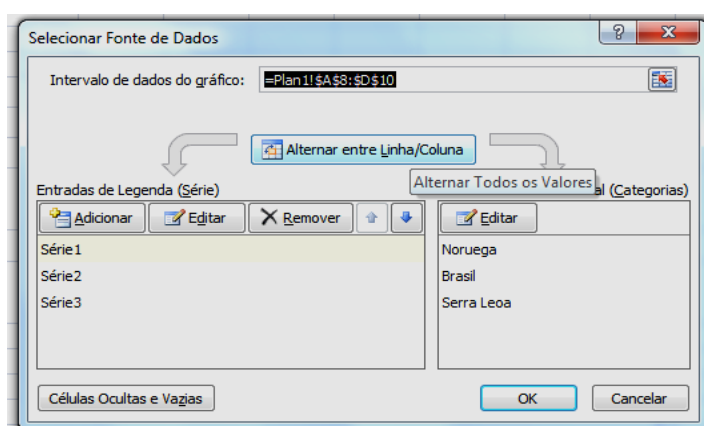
Selecionar Fonte de Dados

?

X

Intervalo de dados do gráfico: =Plan1!$A$8:$D$10

Alternar entre Linha/Coluna

Alternar Todos os Valores

Entradas de Legenda (Série)

al (Categorias)

Adicionar

Editar

Remover

Editar

Série1

Série2

Série3

Noruega

Brasil

Serra Leoa

Células Ocultas e Vazias

OK

Cancelar